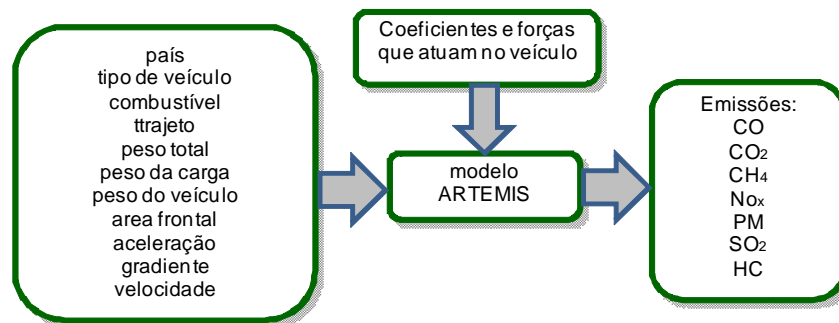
país
tipo de veículo
combustível
ttrajeto
peso total
peso da carga
peso do veículo
area frontal
aceleração
gradiente
velocidade

Coeficientes e forças que atuam no veículo

modelo ARTEMIS

Emissões:
CO
$CO_2$
$CH_4$
$No_x$
PM
$SO_2$
HC